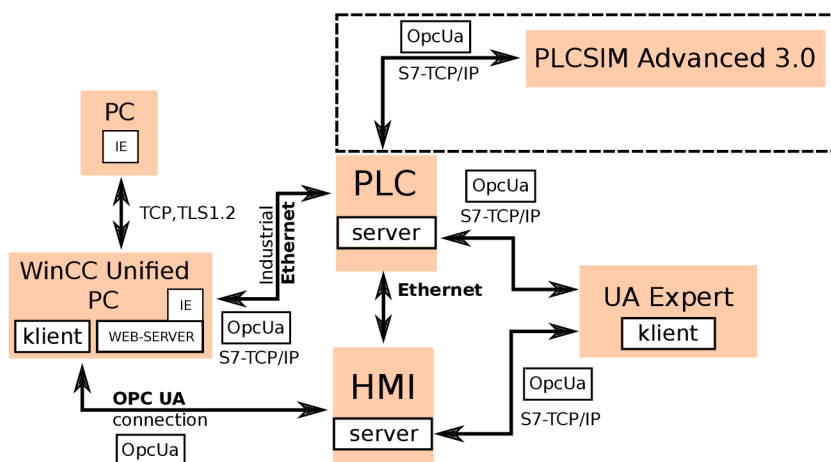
OpcUa
S7-TCP/IP
PLCSIM Advanced 3.0

PC
IE

TCP,TLS1.2

Industrial
Ethernet

PLC
server

OpcUa
S7-TCP/IP

WinCC Unified PC
IE
klient
WEB-SERVER

OpcUa
S7-TCP/IP

Ethernet

UA Expert
klient

OPC UA
connection
OpcUa

HMI
server

OpcUa
S7-TCP/IP